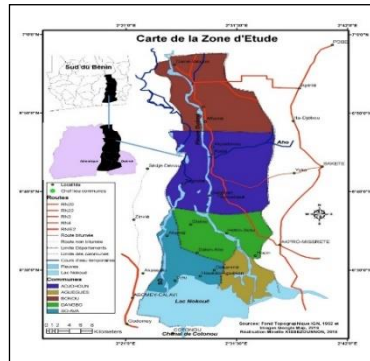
Carte de la Zone d'Etude

Sud du Bénin

Localité
Chef-lieu commune
Routes
RNIE1
RNIE2
RNIE3
RNIE4
RNIE7
Route bitumée
Route non bitumée
Limite Départements
Limite de commune
Cours d'eau temporaire
Fleuves
Lac Nokoué
Communes
ADJOHOUN
AGUEGUES
BONOU
DANGBO
SO-AVA

Kilomètres

Lac Nokoué

Chenal de Cotonou

COTONOU

Ahe

SAKETE

POBE

Sources: Fond Topographique IGN 1992 et Images Google Map, 2018
Réalisation: Moutin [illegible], 2018

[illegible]